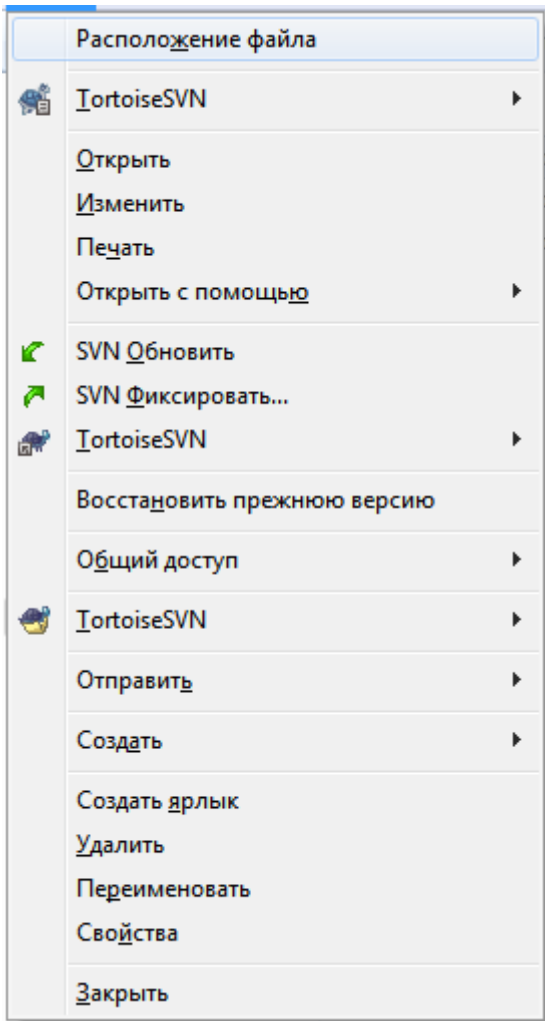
Расположение файла

TortoiseSVN

Открыть
Изменить
Печать
Открыть с помощью

SVN Обновить
SVN Фиксировать...
TortoiseSVN

Восстановить прежнюю версию

Общий доступ

TortoiseSVN

Отправить

Создать

Создать ярлык
Удалить
Переименовать
Свойства

Закрыть